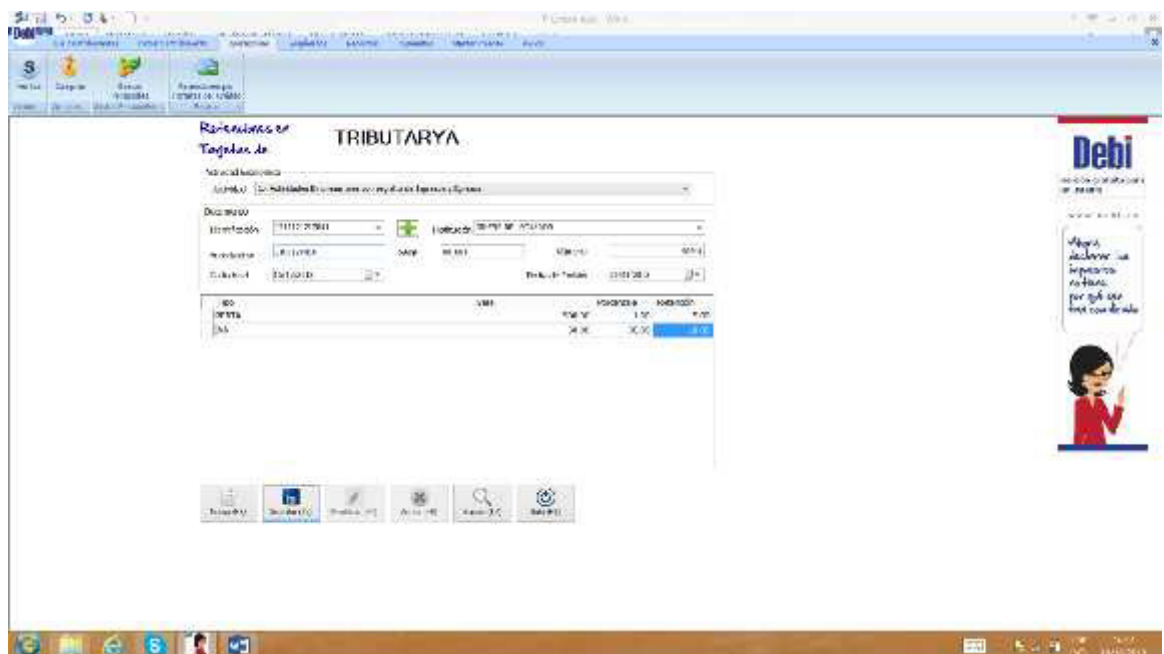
Retenciones en Tarjetas de

TRIBUTARYA

Actividad económica

Actividad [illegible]

Documento

Identificación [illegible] Notificación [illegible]

Numeración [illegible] Valor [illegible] Número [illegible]

Fecha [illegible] Fecha de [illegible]

| Tipo | Valor | Porcentaje | Retención |
|---|---|---|---|
| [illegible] | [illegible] | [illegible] | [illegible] |
| IVA | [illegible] | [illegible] | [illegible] |

Nuevo Guardar Modificar Anular Buscar Salir

Debi

Ahora declarar tus impuestos no tiene por qué ser tan complicado